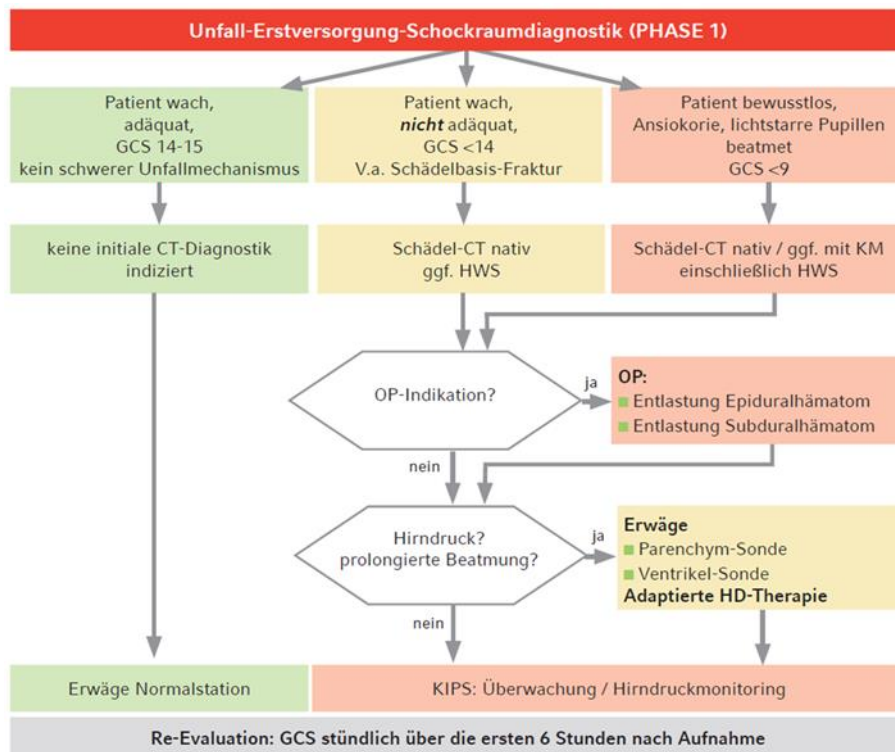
Unfall-Erstversorgung-Schockraumdiagnostik (PHASE 1)

Patient wach, adäquat, GCS 14-15 kein schwerer Unfallmechanismus

Patient wach, *nicht* adäquat, GCS <14 V.a. Schädelbasis-Fraktur

Patient bewusstlos, Ansiokorie, lichtstarre Pupillen beatmet GCS <9

keine initiale CT-Diagnostik indiziert

Schädel-CT nativ ggf. HWS

Schädel-CT nativ / ggf. mit KM einschließlich HWS

OP-Indikation?

ja

OP:
Entlastung Epiduralhämatom
Entlastung Subduralhämatom

nein

Hirndruck? prolongierte Beatmung?

ja

Erwäge
Parenchym-Sonde
Ventrikel-Sonde
Adaptierte HD-Therapie

nein

Erwäge Normalstation

KIPS: Überwachung / Hirndruckmonitoring

Re-Evaluation: GCS stündlich über die ersten 6 Stunden nach Aufnahme